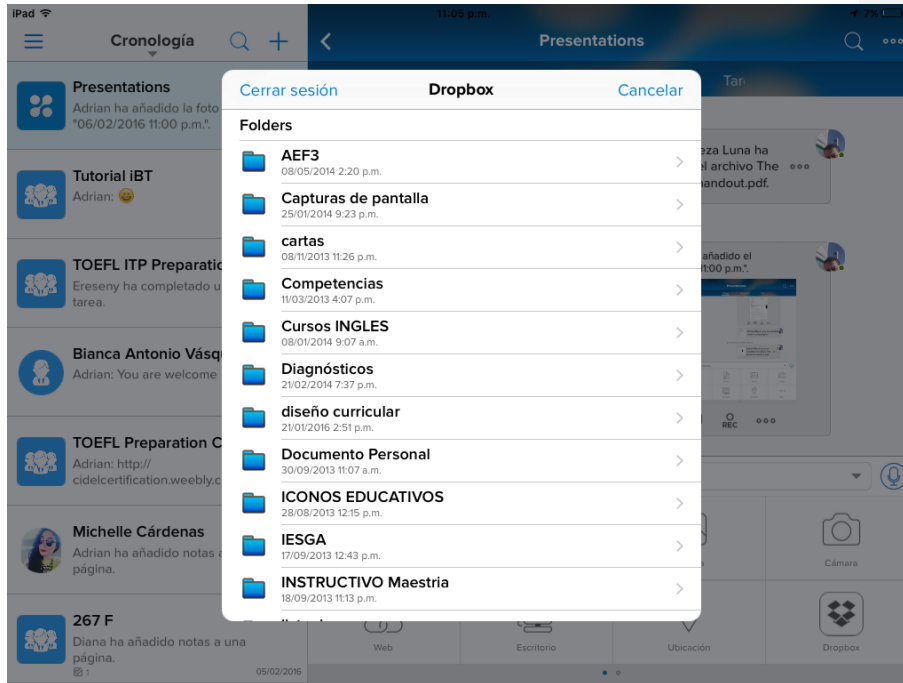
iPad
11:05 p.m.
7%

Cronología

Presentations
Adrian ha añadido la foto "06/02/2016 11:00 p.m.".

Tutorial iBT
Adrian: 😀

TOEFL ITP Preparatio
Ereseny ha completado u tarea.

Bianca Antonio Vásq
Adrian: You are welcome

TOEFL Preparation C
Adrian: http:// cidelcertification.weebly.c

Michelle Cárdenas
Adrian ha añadido notas a página.

267 F
Diana ha añadido notas a una página.
1
05/02/2016

Presentations

Tar

eza Luna ha el archivo The andout.pdf.

añadido el 1:00 p.m.".

REC

Cámara

Web
Escritorio
Ubicación
Dropbox

Cerrar sesión
Dropbox
Cancelar

Folders

AEF3
08/05/2014 2:20 p.m.

Capturas de pantalla
25/01/2014 9:23 p.m.

cartas
08/11/2013 11:26 p.m.

Competencias
11/03/2013 4:07 p.m.

Cursos INGLES
08/01/2014 9:07 a.m.

Diagnósticos
21/02/2014 7:37 p.m.

diseño curricular
21/01/2016 2:51 p.m.

Documento Personal
30/09/2013 11:07 a.m.

ICONOS EDUCATIVOS
28/08/2013 12:15 p.m.

IESGA
17/09/2013 12:43 p.m.

INSTRUCTIVO Maestria
18/09/2013 11:13 p.m.

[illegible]